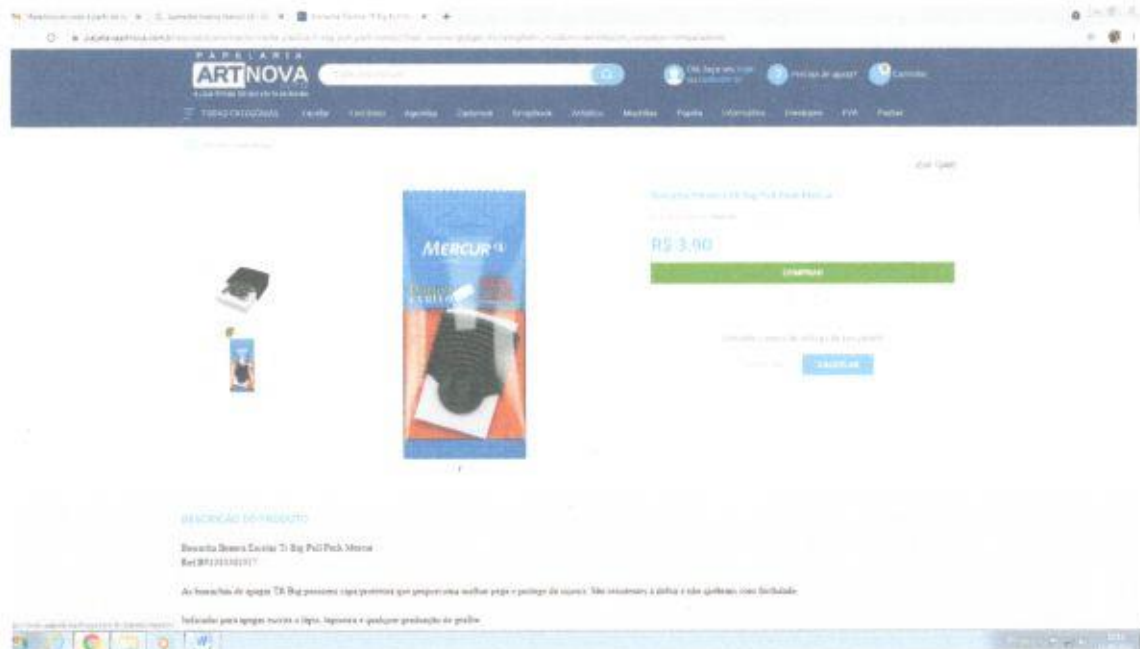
PAPELARIA
ARTNOVA
Olá, faça seu login
Precisa de ajuda?
Carrinho
TODAS CATEGORIAS

MERCUR
R$ 3,90
COMPRAR
CALCULAR

DESCRIÇÃO DO PRODUTO

Borracha Branca Escolar Ti Big Pull Pack Mercur
Ref.BR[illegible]

As borrachas de apagar Tk Bug possuem capa protetora que proporciona melhor pega e proteção do usuário. Não esfarelam, à dobra e não quebram com facilidade.

Indicadas para apagar escrita a lápis, lapiseira e qualquer graduação de grafite.